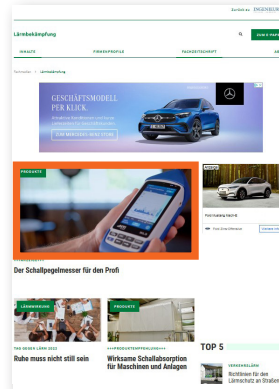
Zurück zu: INGENIEUR

Lärmbekämpfung

ZUM E-PAPER

INHALTE

FIRMENPROFILE

FACHZEITSCHRIFT

Startseite > Lärmbekämpfung

GESCHÄFTSMODELL PER KLICK.

ZUM MERCEDES-BENZ STORE

PRODUKTE

Ford Kuga Hybrid

Der Schallpegelmesser für den Profi

LÄRMMINDERUNG

PRODUKTE

TAG GEGEN LÄRM 2022

Ruhe muss nicht still sein

Wirksame Schallabsorption für Maschinen und Anlagen

TOP 5

VERKEHRSLÄRM

Richtlinien für den Lärmschutz an Straßen